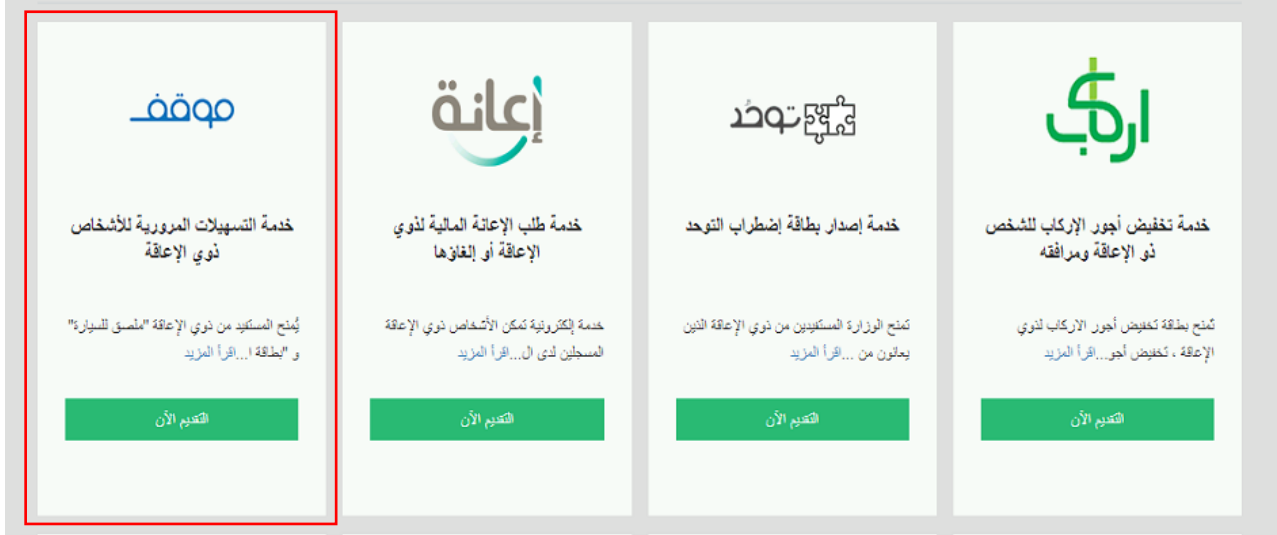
اركاب

خدمة تخفيض أجور الإركاب للشخص ذو الإعاقة ومرافقه

تُمنح بطاقة تخفيض أجور الاركاب لذوي الإعاقة ، تخفيض أجو... اقرأ المزيد

التقديم الآن

توحّد

خدمة إصدار بطاقة إضطراب التوحد

تمنح الوزارة المستفيدين من ذوي الإعاقة الذين يعانون من ... اقرأ المزيد

التقديم الآن

إعانة

خدمة طلب الإعانة المالية لذوي الإعاقة أو إلغاؤها

خدمة إلكترونية تمكن الأشخاص ذوي الإعاقة المسجلين لدى ال... اقرأ المزيد

التقديم الآن

موقف

خدمة التسهيلات المرورية للأشخاص ذوي الإعاقة

يُمنح المستفيد من ذوي الإعاقة "ملصق للسيارة" و "بطاقة ا... اقرأ المزيد

التقديم الآن